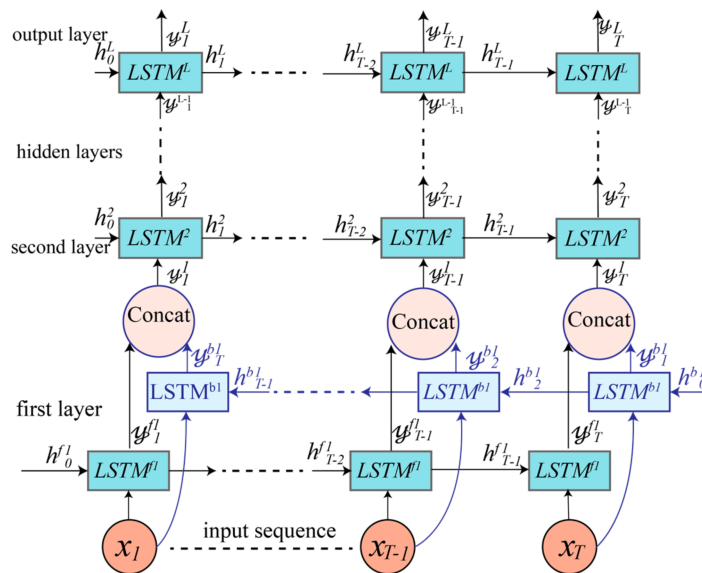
output layer

$y^L_1$ $h^L_0$ $LSTM^L$ $h^L_1$ $h^L_{T-2}$ $y^L_{T-1}$ $LSTM^L$ $h^L_{T-1}$ $y^L_T$ $LSTM^L$

$y^{L-1}_1$ $y^{L-1}_{T-1}$ $y^{L-1}_T$

hidden layers

$y^2_1$ $h^2_0$ $LSTM^2$ $h^2_1$ $h^2_{T-2}$ $y^2_{T-1}$ $LSTM^2$ $h^2_{T-1}$ $y^2_T$ $LSTM^2$

second layer

$y^1_1$ $y^1_{T-1}$ $y^1_T$

Concat Concat Concat

$y^{b1}_T$ $y^{b1}_2$ $y^{b1}_1$

LSTM$^{b1}$ $h^{b1}_{T-1}$ $LSTM^{b1}$ $h^{b1}_2$ $LSTM^{b1}$ $h^{b1}_0$

first layer

$y^{f1}_1$ $y^{f1}_{T-1}$ $y^{f1}_T$

$h^{f1}_0$ $LSTM^{f1}$ $h^{f1}_{T-2}$ $LSTM^{f1}$ $h^{f1}_{T-1}$ $LSTM^{f1}$

$x_1$ input sequence $x_{T-1}$ $x_T$